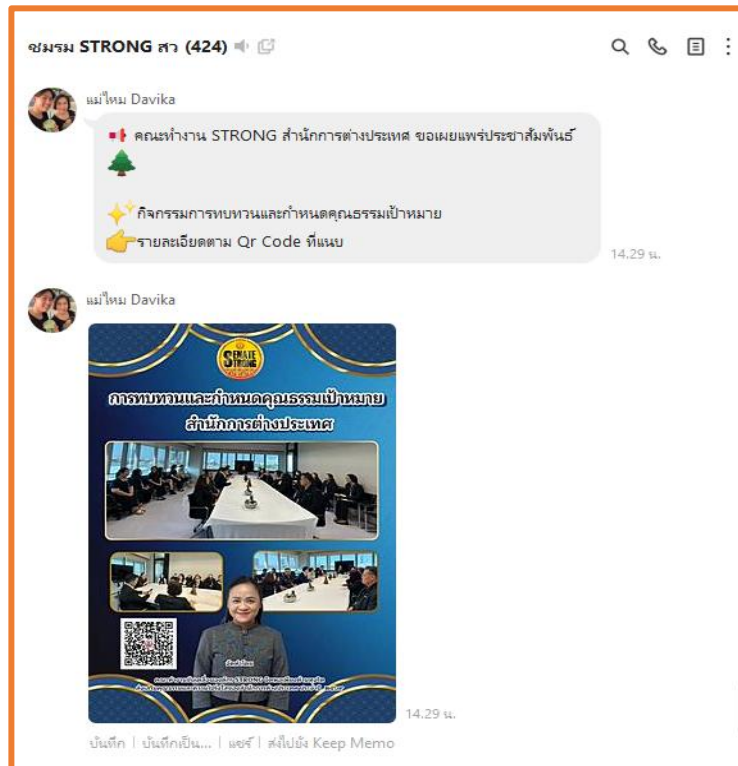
ชมรม STRONG สว (424)

แม่ไหม Davika

คณะทำงาน STRONG สำนักการต่างประเทศ ขอเผยแพร่ประชาสัมพันธ์

กิจกรรมการทบทวนและกำหนดคุณธรรมเป้าหมาย
รายละเอียดตาม Qr Code ที่แนบ

14.29 น.

แม่ไหม Davika

SENATE STRONG

การทบทวนและกำหนดคุณธรรมเป้าหมาย
สำนักการต่างประเทศ

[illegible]

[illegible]

14.29 น.

บันทึก | บันทึกเป็น... | แชร์ | ส่งไปยัง Keep Memo